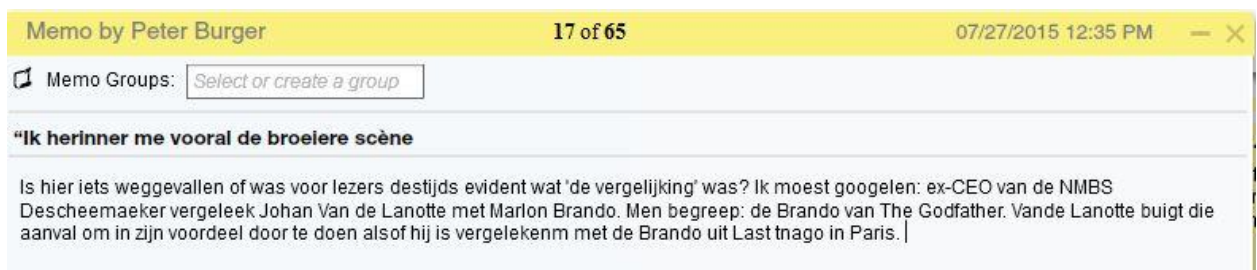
Memo by Peter Burger 17 of 65 07/27/2015 12:35 PM

Memo Groups: Select or create a group

"Ik herinner me vooral de broeiere scène

Is hier iets weggevallen of was voor lezers destijds evident wat 'de vergelijking' was? Ik moest googelen: ex-CEO van de NMBS Descheemaeker vergeleek Johan Van de Lanotte met Marlon Brando. Men begreep: de Brando van The Godfather. Vande Lanotte buigt die aanval om in zijn voordeel door te doen alsof hij is vergelekenm met de Brando uit Last tnago in Paris.